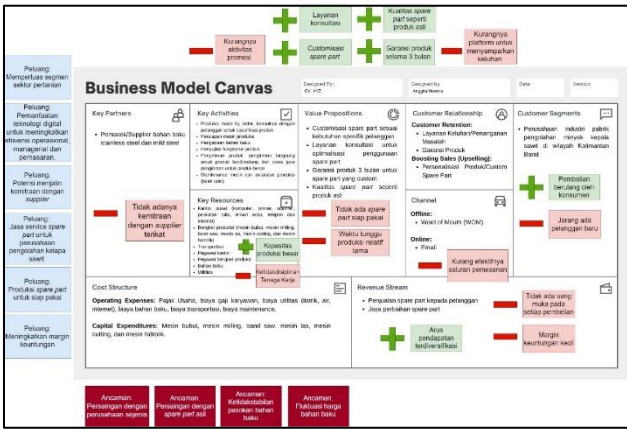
Layanan konsultasi

Kualitas spare part seperti produk asli

Kurangnya aktivitas promosi

Customisasi spare part

Garansi produk selama 3 bulan

Kurangnya platform untuk menyampaikan keluhan

Peluang: Memperluas segmen sektor pertanian

Peluang: Pemanfaatan teknologi digital untuk meningkatkan efisiensi operasional, manajerial dan pemasaran.

Peluang: Potensi menjalin kemitraan dengan supplier

Peluang: Jasa service spare part untuk perusahaan pengolahan kelapa sawit

Peluang: Produksi spare part untuk siap pakai

Peluang: Meningkatkan margin keuntungan

Business Model Canvas

Designed For: CV. XYZ

Designed by: Angga Nevera

Date

Version

Key Partners

• Pemasok/Supplier bahan baku stainless steel dan mild steel

Tidak adanya kemitraan dengan supplier terkait

Key Activities

• Produksi mesin by order, konsultasi dengan pelanggan untuk spesifikasi produk
• Perencanaan produk
• Pengadaan bahan baku
• Pengujian fungsional produk
• Pengiriman produk, pengiriman langsung untuk produk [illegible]
• Penanganan keluhan pelanggan
• Maintenance mesin dan peralatan produksi (basic tahun)

Key Resources

• Kantor pusat (komputer, printer, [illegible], peralatan tulis, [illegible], telepon dan internet)
• Bengkel produksi (mesin bubut, mesin milling, band saw, mesin las, mesin cutting, dan mesin tekuk)
• Transportasi
• Pegawai kantor
• Pegawai bengkel produksi
• Bahan baku
• Utilitas

Kapasitas produksi besar

Ketidakstabilan Tenaga Kerja

Value Propositions

• Customisasi spare part sesuai kebutuhan spesifik pelanggan
• Layanan konsultasi untuk optimalisasi penggunaan spare part
• Garansi produk 3 bulan untuk spare part yang custom
• Kualitas spare part seperti produk asli

Tidak ada spare part siap pakai

Waktu tunggu produksi relatif lama

Customer Relationship

Customer Retention:
• Layanan Keluhan/Penanganan Masalah
• Garansi Produk
Boosting Sales (Upselling):
• Personalisasi Produk/Custom Spare Part

Channel

Offline:
• Word of Mouth (WOM)
Online:
• Email

Kurang efektifnya saluran pemesanan

Customer Segments

• Perusahaan industri pabrik pengolahan minyak kelapa sawit di wilayah Kalimantan Barat

Pembelian berulang oleh konsumen

Jarang ada pelanggan baru

Cost Structure

Operating Expenses: Pajak Usaha, biaya gaji karyawan, biaya utilitas (listrik, air, internet), biaya bahan baku, biaya transportasi, biaya maintenance.

Capital Expenditures: Mesin bubut, mesin milling, band saw, mesin las, mesin cutting, dan mesin tekuk.

Revenue Stream

• Penjualan spare part kepada pelanggan
• Jasa perbaikan spare part

Arus pendapatan terdiversifikasi

Tidak ada uang muka pada setiap pembelian

Margin keuntungan kecil

Ancaman: Persaingan dengan perusahaan sejenis

Ancaman: Persaingan dengan spare part asli

Ancaman: Ketidakstabilan pasokan bahan baku

Ancaman: Fluktuasi harga bahan baku